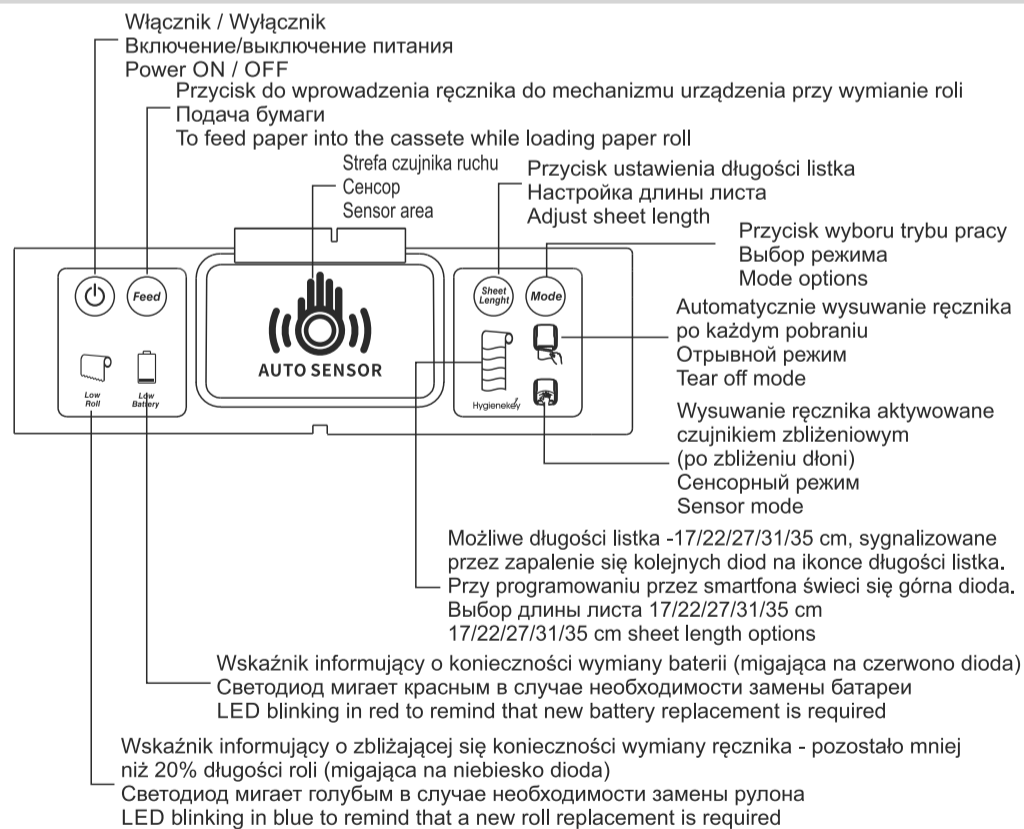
Włącznik / Wyłącznik
Включение/выключение питания
Power ON / OFF

Przycisk do wprowadzenia ręcznika do mechanizmu urządzenia przy wymianie roli
Подача бумаги
To feed paper into the cassete while loading paper roll

Strefa czujnika ruchu
Сенсор
Sensor area

Przycisk ustawienia długości listka
Настройка длины листа
Adjust sheet length

Przycisk wyboru trybu pracy
Выбор режима
Mode options

Feed

AUTO SENSOR

Sheet Lenght

Mode

Low Roll

Low Battery

Hygienekey

Automatycznie wysuwanie ręcznika po każdym pobraniu
Отрывной режим
Tear off mode

Wysuwanie ręcznika aktywowane czujnikiem zbliżeniowym (po zbliżeniu dłoni)
Сенсорный режим
Sensor mode

Możliwe długości listka -17/22/27/31/35 cm, sygnalizowane przez zapalenie się kolejnych diod na ikonce długości listka.
Przy programowaniu przez smartfona świeci się górna dioda.
Выбор длины листа 17/22/27/31/35 cm
17/22/27/31/35 cm sheet length options

Wskaźnik informujący o konieczności wymiany baterii (migająca na czerwono dioda)
Светодиод мигает красным в случае необходимости замены батареи
LED blinking in red to remind that new battery replacement is required

Wskaźnik informujący o zbliżającej się konieczności wymiany ręcznika - pozostało mniej niż 20% długości roli (migająca na niebiesko dioda)
Светодиод мигает голубым в случае необходимости замены рулона
LED blinking in blue to remind that a new roll replacement is required